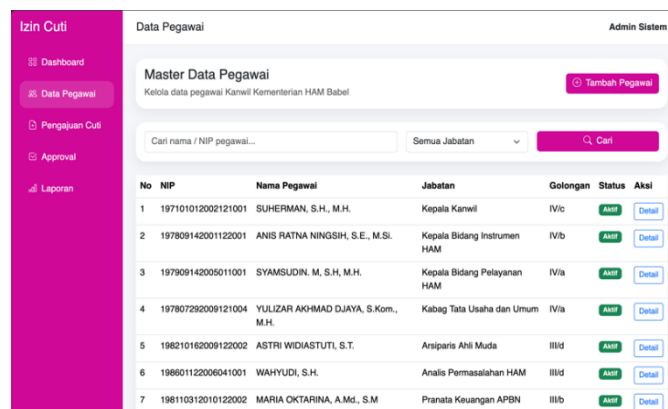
Izin Cuti

Dashboard
Data Pegawai
Pengajuan Cuti
Approval
Laporan

Data Pegawai

Admin Sistem

Master Data Pegawai

Kelola data pegawai Kanwil Kementerian HAM Babel

Tambah Pegawai

Cari nama / NIP pegawai...

Semua Jabatan

Cari

| No | NIP | Nama Pegawai | Jabatan | Golongan | Status | Aksi |
|---|---|---|---|---|---|---|
| 1 | 197101012002121001 | SUHERMAN, S.H., M.H. | Kepala Kanwil | IV/c | Aktif | Detail |
| 2 | 197809142001122001 | ANIS RATNA NINGSIH, S.E., M.Si. | Kepala Bidang Instrumen HAM | IV/b | Aktif | Detail |
| 3 | 197909142005011001 | SYAMSUDIN. M, S.H, M.H. | Kepala Bidang Pelayanan HAM | IV/a | Aktif | Detail |
| 4 | 197807292009121004 | YULIZAR AKHMAD DJAYA, S.Kom., M.H. | Kabag Tata Usaha dan Umum | IV/a | Aktif | Detail |
| 5 | 198210162009122002 | ASTRI WIDIASTUTI, S.T. | Arsiparis Ahli Muda | III/d | Aktif | Detail |
| 6 | 198601122006041001 | WAHYUDI, S.H. | Analis Permasalahan HAM | III/d | Aktif | Detail |
| 7 | 198110312010122002 | MARIA OKTARINA, A.Md., S.M | Pranata Keuangan APBN | III/d | Aktif | Detail |